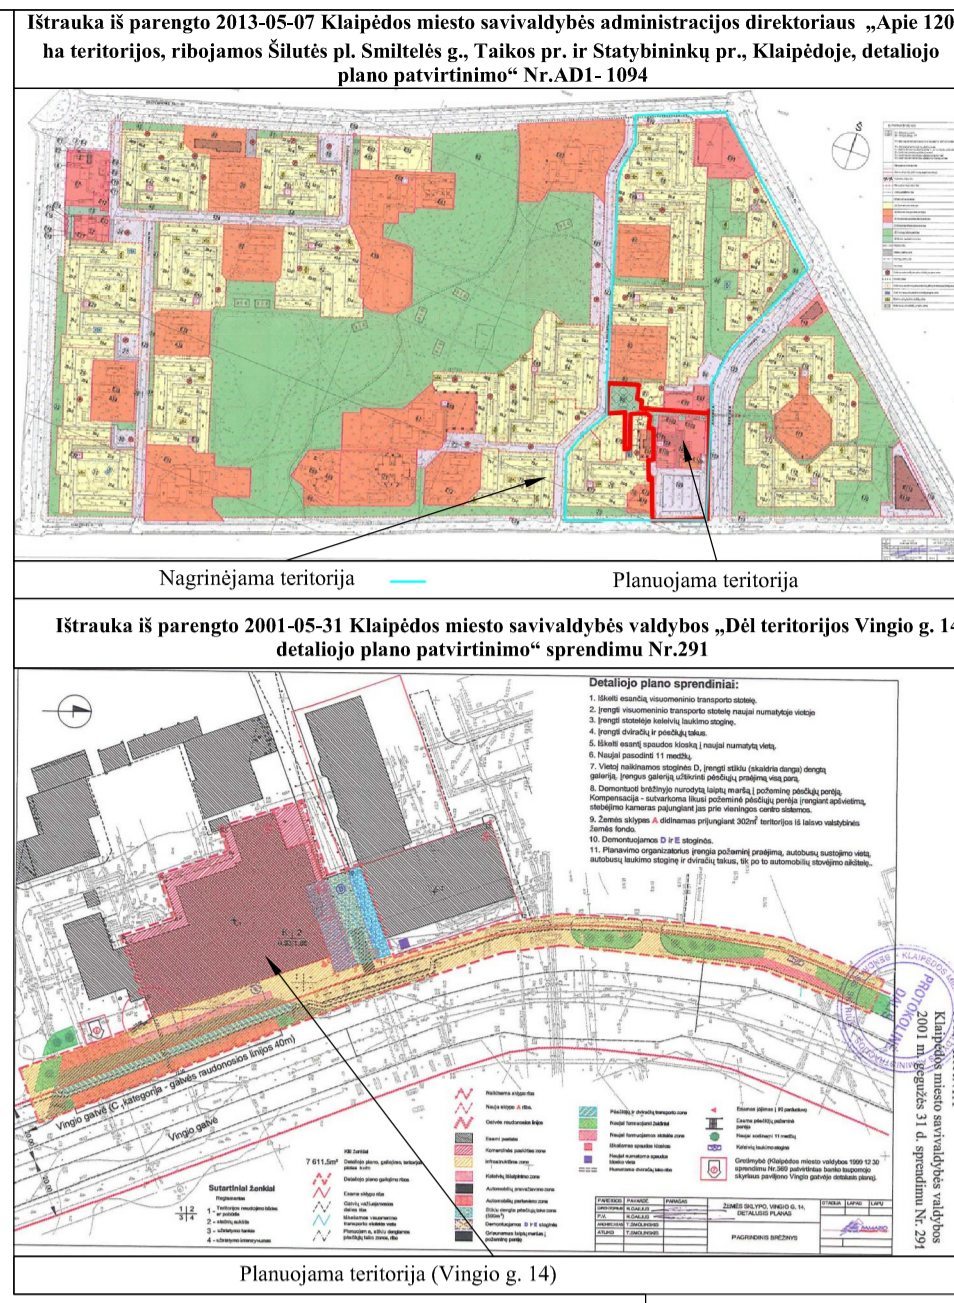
Ištrauka iš parengto 2013-05-07 Klaipėdos miesto savivaldybės administracijos direktoriaus „Apie 120 ha teritorijos, ribojamos Šilutės pl. Smiltelės g., Taikos pr. ir Statybininkų pr., Klaipėdoje, detaliojo plano patvirtinimo“ Nr.AD1- 1094

Nagrinėjama teritorija

Planuojama teritorija

Ištrauka iš parengto 2001-05-31 Klaipėdos miesto savivaldybės valdybos „Dėl teritorijos Vingio g. 14 detaliojo plano patvirtinimo“ sprendimu Nr.291

Detaliojo plano sprendiniai:

1. Iškelti esančią visuomeninio transporto stotelę.
2. Įrengti visuomeninio transporto stotelę naujai numatytoje vietoje
3. Įrengti stotelėje keleivių laukimo stoginę.
4. Įrengti dviračių ir pėsčiųjų takus.
5. Iškelti esantį spaudos kioską į naujai numatytą vietą.
6. Naujai pasodinti 11 medžių.
7. Vietoj naikinamos stoginės D, įrengti stiklu (skaidria danga) dengtą galeriją. Įrengus galeriją užtikrinti pėsčiųjų praėjimą visą parą.
8. Demontuoti brėžinyje nurodytą laiptų maršą į požeminę pėsčiųjų perėją. Kompensacija - sutvarkoma likusi požeminė pėsčiųjų perėja (įrengiant apšvietimą, stebėjimo kameras pajungiant jas prie vieningos centro sistemos.
9. Žemės sklypas A didinamas prijungiant 302m² teritorijos iš laisvo valstybinės žemės fondo.
10. Demontuojamos D ir E stoginės.
11. Planavimo organizatorius įrengia požeminį praėjimą, autobusų sustojimo vietą, autobusų laukimo stoginę ir dviračių takus, tik po to automobilių stovėjimo aikštelę.

K-2

Vingio gatvė (C kategorija - gatvės raudonosios linijos 40m)

Vingio gatvė

7 611,5m²

Sutartiniai ženklai

ŽEMĖS SKLYPO, VINGIO G. 14, DETALUSIS PLANAS

PAGRINDINIS BRĖŽINYS

Klaipėdos miesto savivaldybės valdybos 2001 m. gegužės 31 d. sprendimu Nr. 291

PROTOKOLINIS DALINIS

Planuojama teritorija (Vingio g. 14)